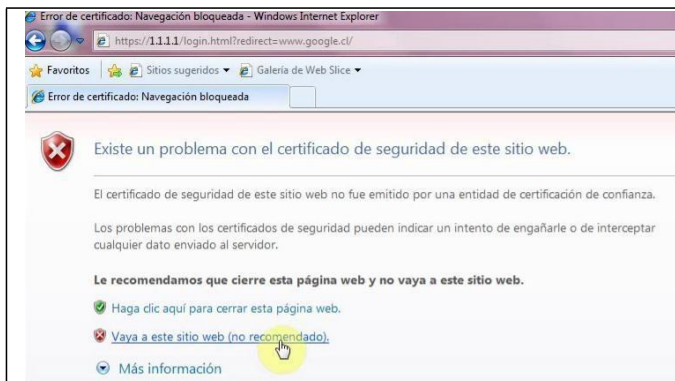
Error de certificado: Navegación bloqueada - Windows Internet Explorer

https://1.1.1.1/login.html?redirect=www.google.cl/

Favoritos | Sitios sugeridos ▾ | Galería de Web Slice ▾

Error de certificado: Navegación bloqueada

Existe un problema con el certificado de seguridad de este sitio web.

El certificado de seguridad de este sitio web no fue emitido por una entidad de certificación de confianza.

Los problemas con los certificados de seguridad pueden indicar un intento de engañarle o de interceptar cualquier dato enviado al servidor.

Le recomendamos que cierre esta página web y no vaya a este sitio web.

Haga clic aquí para cerrar esta página web.

Vaya a este sitio web (no recomendado).

Más información